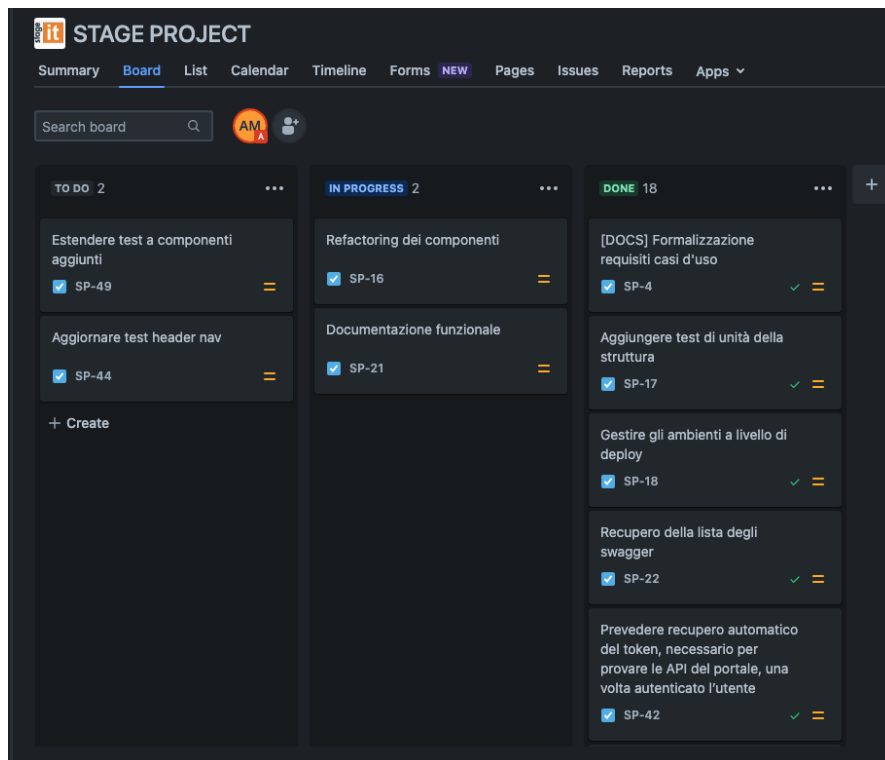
stage it STAGE PROJECT

Summary Board List Calendar Timeline Forms NEW Pages Issues Reports Apps

Search board

AM

TO DO 2

Estendere test a componenti aggiunti
SP-49

Aggiornare test header nav
SP-44

+ Create

IN PROGRESS 2

Refactoring dei componenti
SP-16

Documentazione funzionale
SP-21

DONE 18

[DOCS] Formalizzazione requisiti casi d'uso
SP-4

Aggiungere test di unità della struttura
SP-17

Gestire gli ambienti a livello di deploy
SP-18

Recupero della lista degli swagger
SP-22

Prevedere recupero automatico del token, necessario per provare le API del portale, una volta autenticato l'utente
SP-42

+